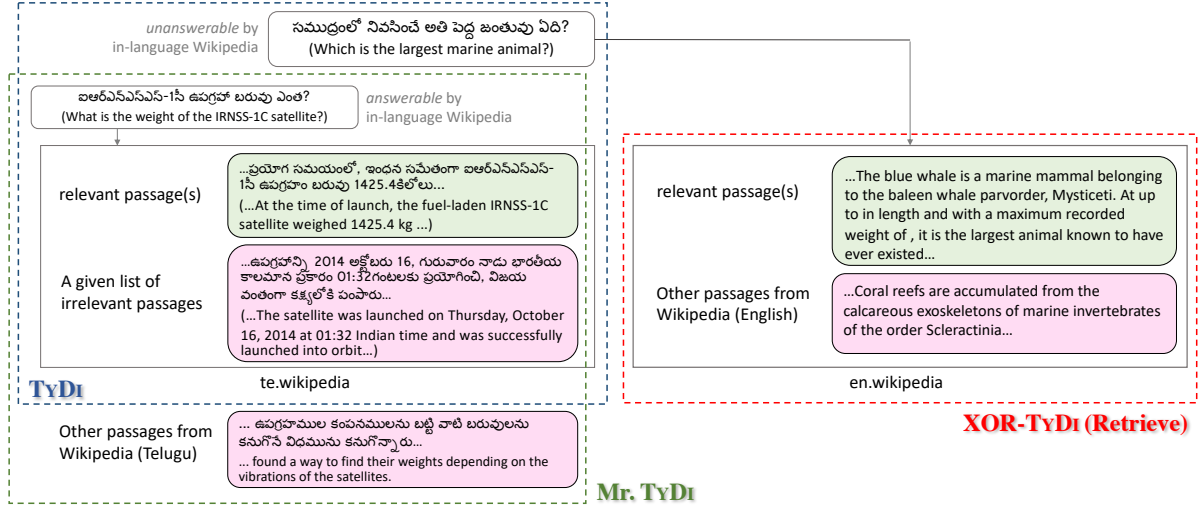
unanswerable by in-language Wikipedia

సముద్రంలో నివసించే అతి పెద్ద జంతువు ఏది?
(Which is the largest marine animal?)

ఐఆర్ఎన్ఎస్ఎస్-1సి ఉపగ్రహ బరువు ఎంత?
(What is the weight of the IRNSS-1C satellite?)

answerable by in-language Wikipedia

relevant passage(s)

...ప్రయోగ సమయంలో, ఇంధన సమేతంగా ఐఆర్ఎన్ఎస్ఎస్-1సి ఉపగ్రహం బరువు 1425.4కిలోలు...
(...At the time of launch, the fuel-laden IRNSS-1C satellite weighed 1425.4 kg ...)

A given list of irrelevant passages

...ఉపగ్రహాన్ని 2014 అక్టోబరు 16, గురువారం నాడు భారతీయ కాలమాన ప్రకారం 01:32గంటలకు ప్రయోగించి, విజయ వంతంగా కక్ష్యలోకి పంపారు...
(...The satellite was launched on Thursday, October 16, 2014 at 01:32 Indian time and was successfully launched into orbit...)

te.wikipedia

TyDi

Other passages from Wikipedia (Telugu)

... ఉపగ్రహముల కంపనములను బట్టి వాటి బరువులను కనుగొనే విధమును కనుగొన్నారు...
... found a way to find their weights depending on the vibrations of the satellites.

Mr. TyDi

relevant passage(s)

...The blue whale is a marine mammal belonging to the baleen whale parvorder, Mysticeti. At up to in length and with a maximum recorded weight of , it is the largest animal known to have ever existed...

Other passages from Wikipedia (English)

...Coral reefs are accumulated from the calcareous exoskeletons of marine invertebrates of the order Scleractinia...

en.wikipedia

XOR-TyDi (Retrieve)